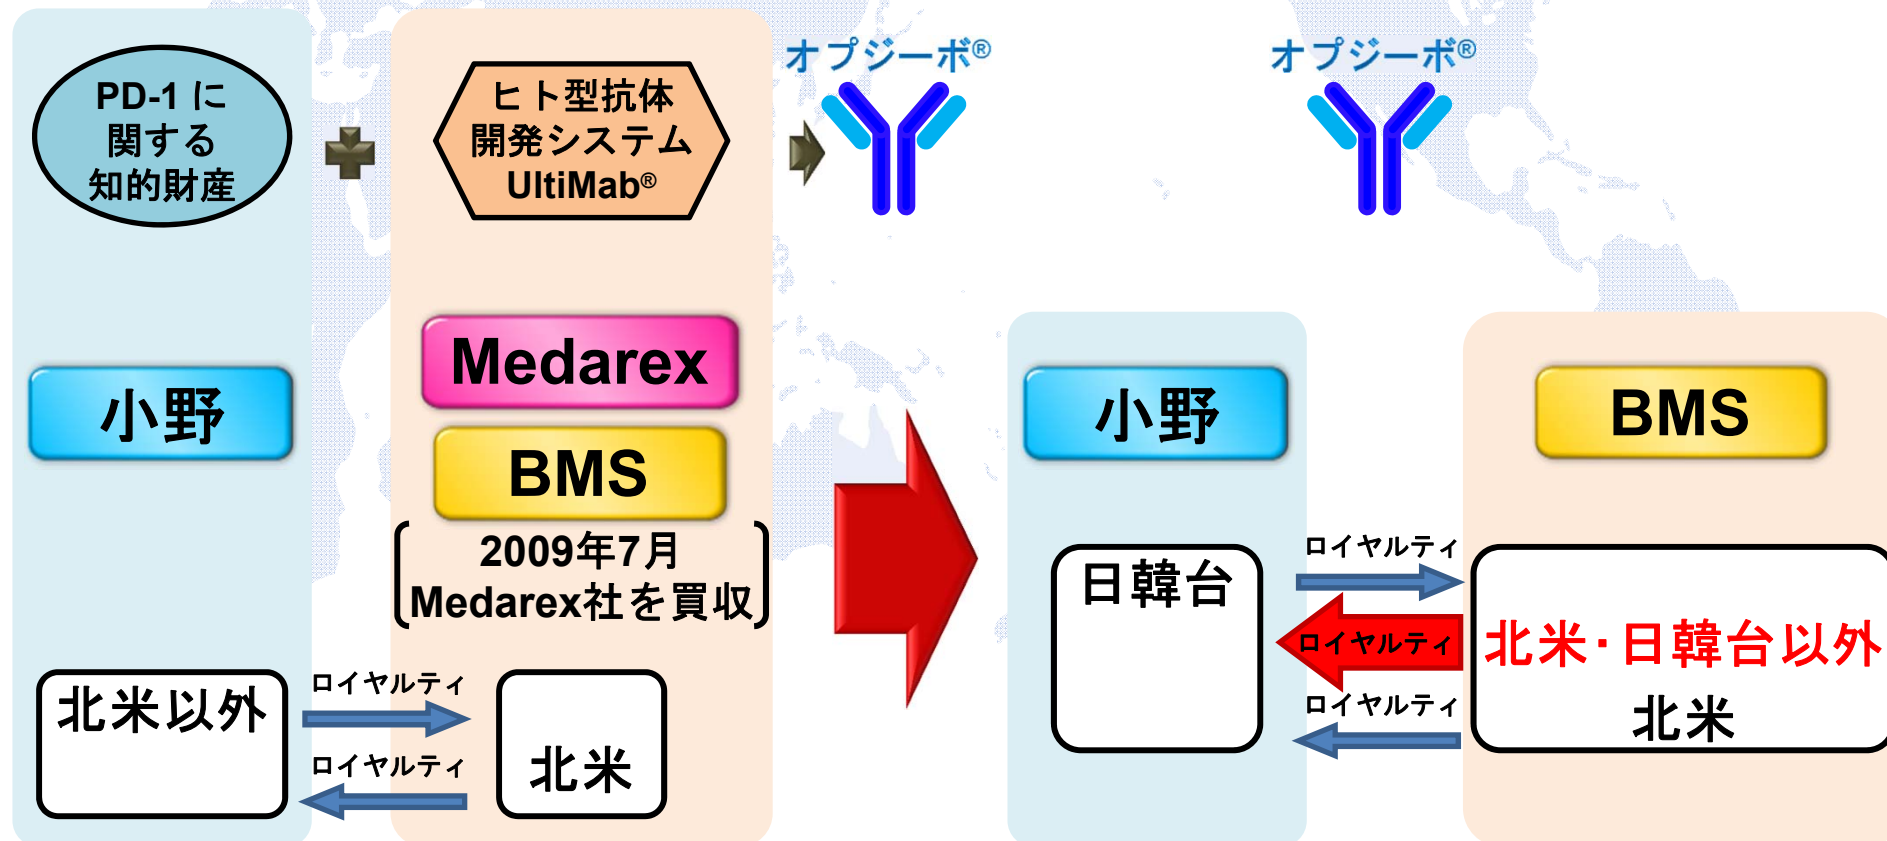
PD-1に関する知的財産

ヒト型抗体開発システム UltiMab®

オプジーボ®

オプジーボ®

小野

Medarex

BMS

2009年7月 Medarex社を買収

北米以外

ロイヤルティ

ロイヤルティ

北米

小野

BMS

日韓台

ロイヤルティ

ロイヤルティ

ロイヤルティ

北米・日韓台以外

北米